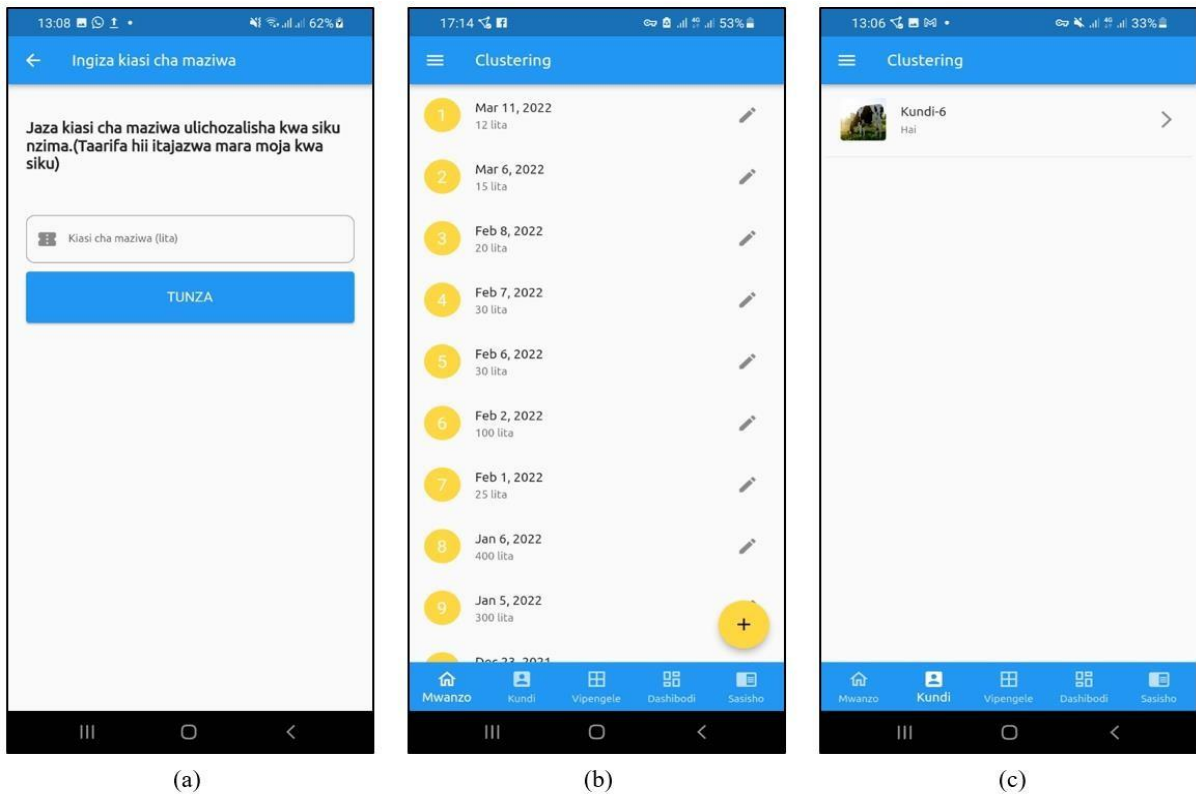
13:08 62%

Ingiza kiasi cha maziwa

Jaza kiasi cha maziwa ulichozalisha kwa siku nzima.(Taarifa hii itajazwa mara moja kwa siku)

Kiasi cha maziwa (lita)

TUNZA

(a)

17:14 53%

Clustering

1 Mar 11, 2022 12 lita

2 Mar 6, 2022 15 lita

3 Feb 8, 2022 20 lita

4 Feb 7, 2022 30 lita

5 Feb 6, 2022 30 lita

6 Feb 2, 2022 100 lita

7 Feb 1, 2022 25 lita

8 Jan 6, 2022 400 lita

9 Jan 5, 2022 300 lita

Dec 23, 2021

+

Mwanzo Kundi Vipengele Dashibodi Sasisho

(b)

13:06 33%

Clustering

Kundi-6
Hai

Mwanzo Kundi Vipengele Dashibodi Sasisho

(c)